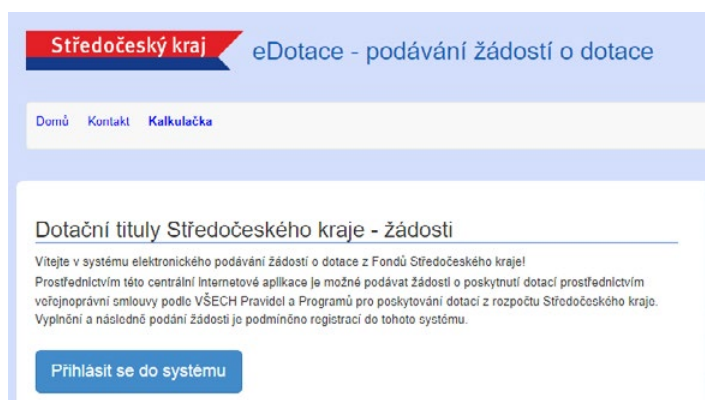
Středočeský kraj

eDotace - podávání žádostí o dotace

Domů Kontakt Kalkulačka

Dotační tituly Středočeského kraje - žádosti

Vítejte v systému elektronického podávání žádostí o dotace z Fondů Středočeského kraje!

Prostřednictvím této centrální internetové aplikace je možné podávat žádosti o poskytnutí dotací prostřednictvím veřejnoprávní smlouvy podle VŠECH Pravidel a Programů pro poskytování dotací z rozpočtu Středočeského kraje. Vyplnění a následně podání žádosti je podmíněno registrací do tohoto systému.

Přihlásit se do systému